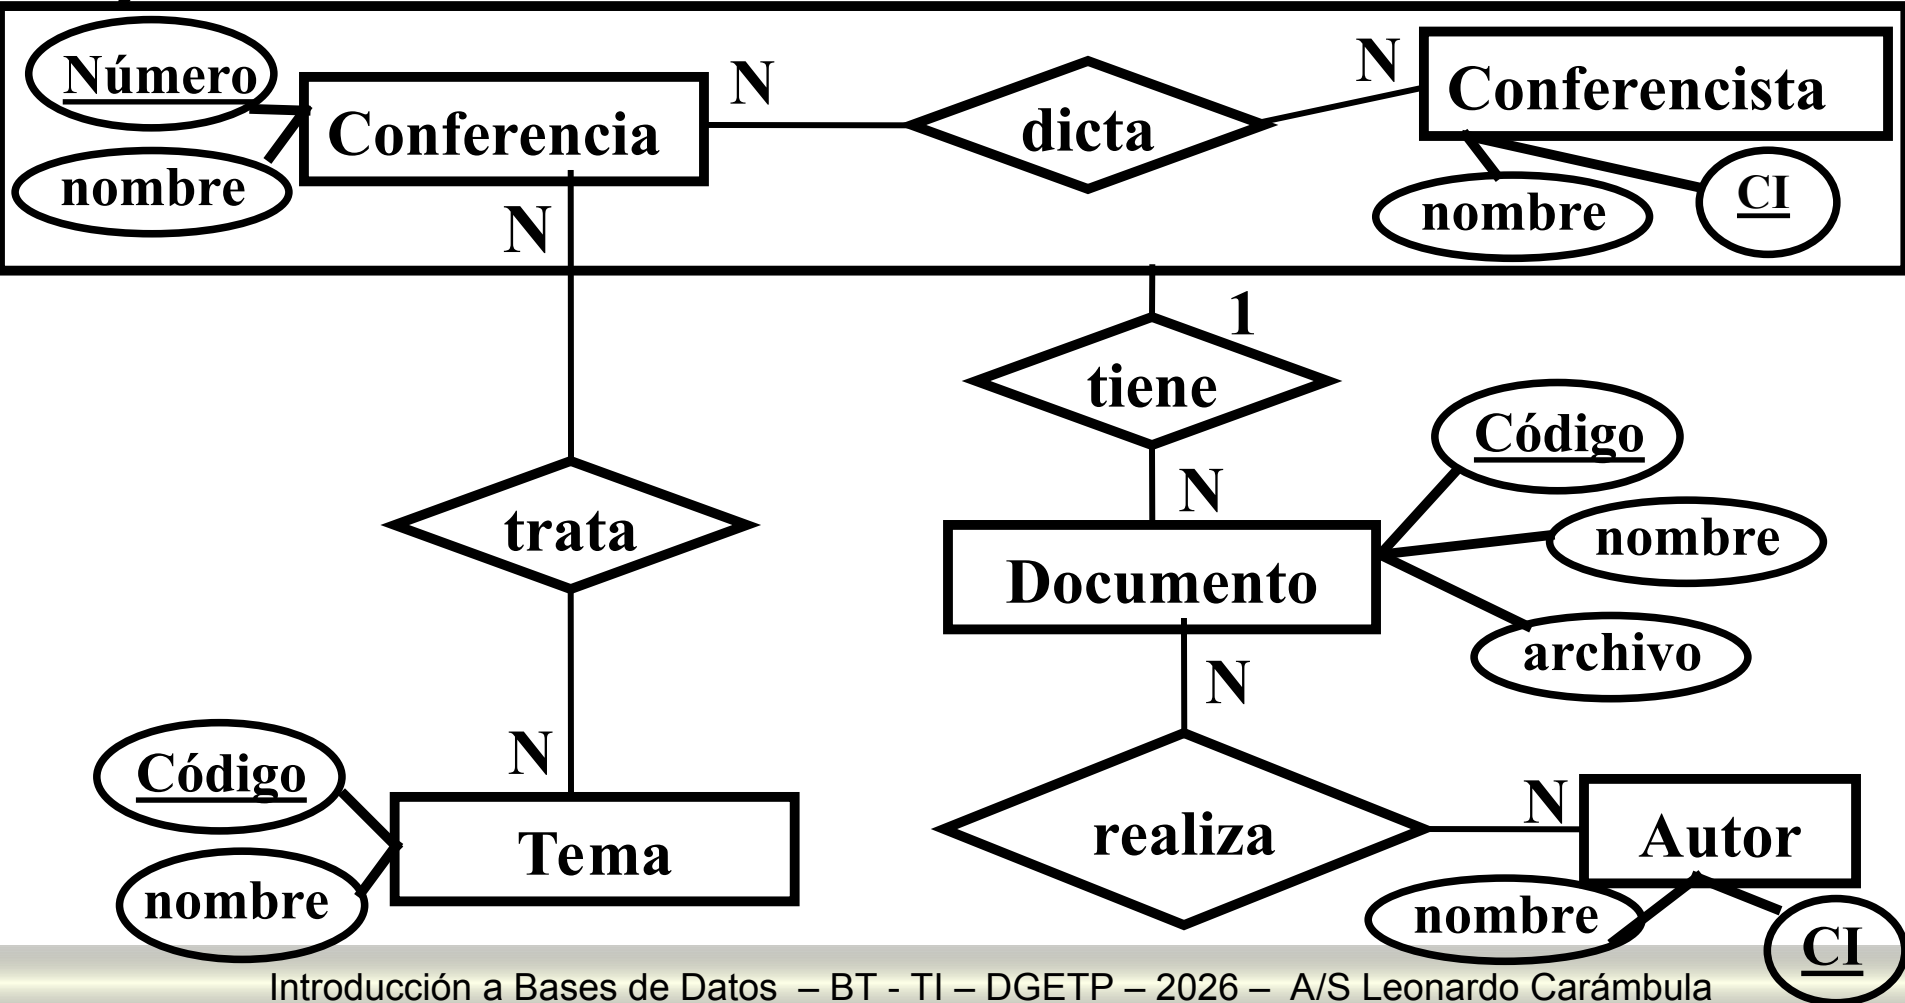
Número
Conferencia
nombre
N
dicta
N
Conferencista
nombre
CI
N
1
tiene
Código
N
trata
Documento
nombre
archivo
N
N
Código
Tema
nombre
realiza
N
Autor
nombre
CI

Introducción a Bases de Datos – BT - TI – DGETP – 2026 – A/S Leonardo Carámbula